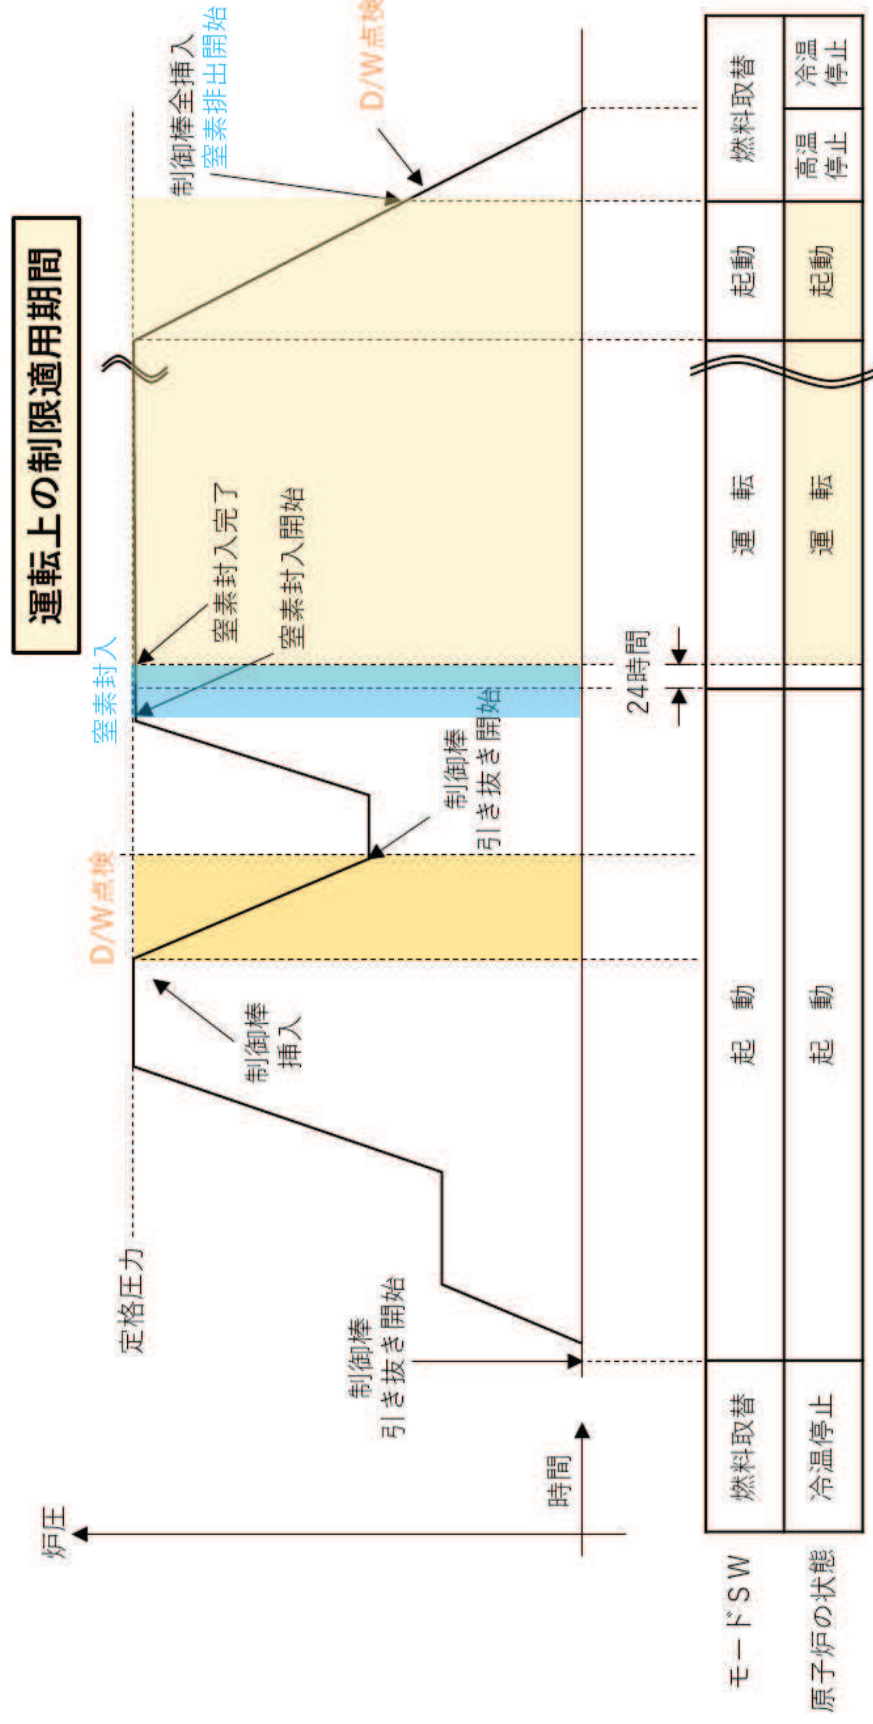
運転上の制限適用期間

炉圧

時間

定格圧力

制御棒引き抜き開始

制御棒挿入

D/W点検

制御棒引き抜き開始

窒素封入

窒素封入完了

窒素封入開始

24時間

制御棒全挿入

窒素排出開始

D/W点検

| モードＳＷ | 燃料取替 | 起動 | 運転 | 起動 | 燃料取替 | |
|---|---|---|---|---|---|---|
| 原子炉の状態 | 冷温停止 | 起動 | 運転 | 起動 | 高温停止 | 冷温停止 |